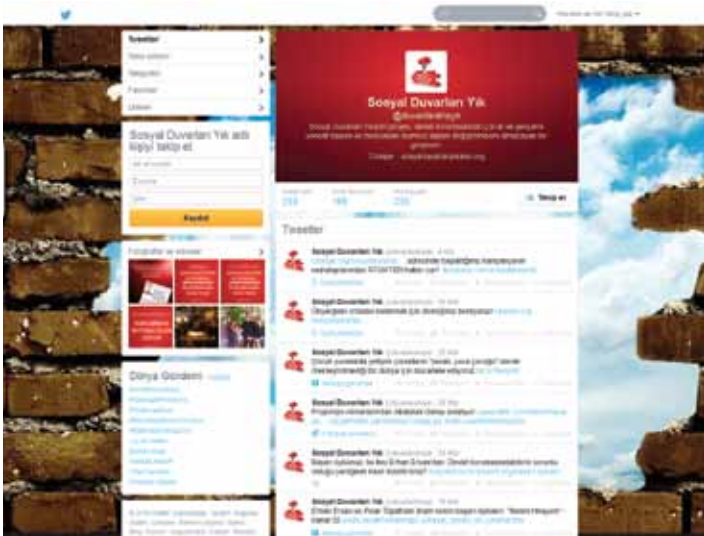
Tweetler

Sosyal Duvarları Yık adlı kişiyi takip et

Kaydol

Fotoğraflar ve videolar

Dünya Gündemi

Sosyal Duvarları Yık

Takip et

Tweetler

Sosyal Duvarları Yık

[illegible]

Sosyal Duvarları Yık

Sosyal Duvarları Yık

Sosyal Duvarları Yık

Sosyal Duvarları Yık

Sosyal Duvarları Yık